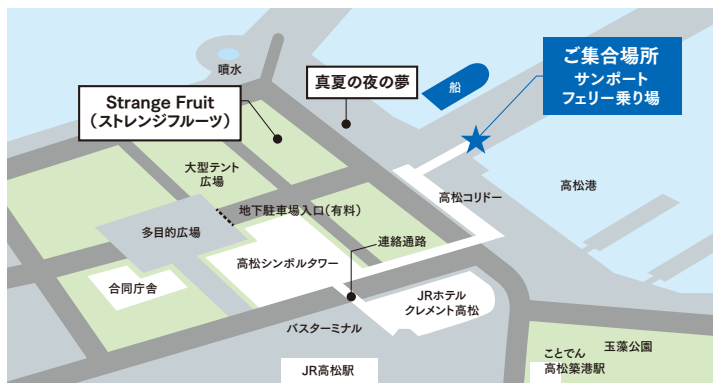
ご集合場所
サンポート
フェリー乗り場

噴水

真夏の夜の夢

船

Strange Fruit
（ストレンジフルーツ）

大型テント
広場

高松コリドー

高松港

地下駐車場入口（有料）

多目的広場

連絡通路

高松シンボルタワー

合同庁舎

JRホテル
クレメント高松

バスターミナル

玉藻公園

ことでん
高松築港駅

JR高松駅